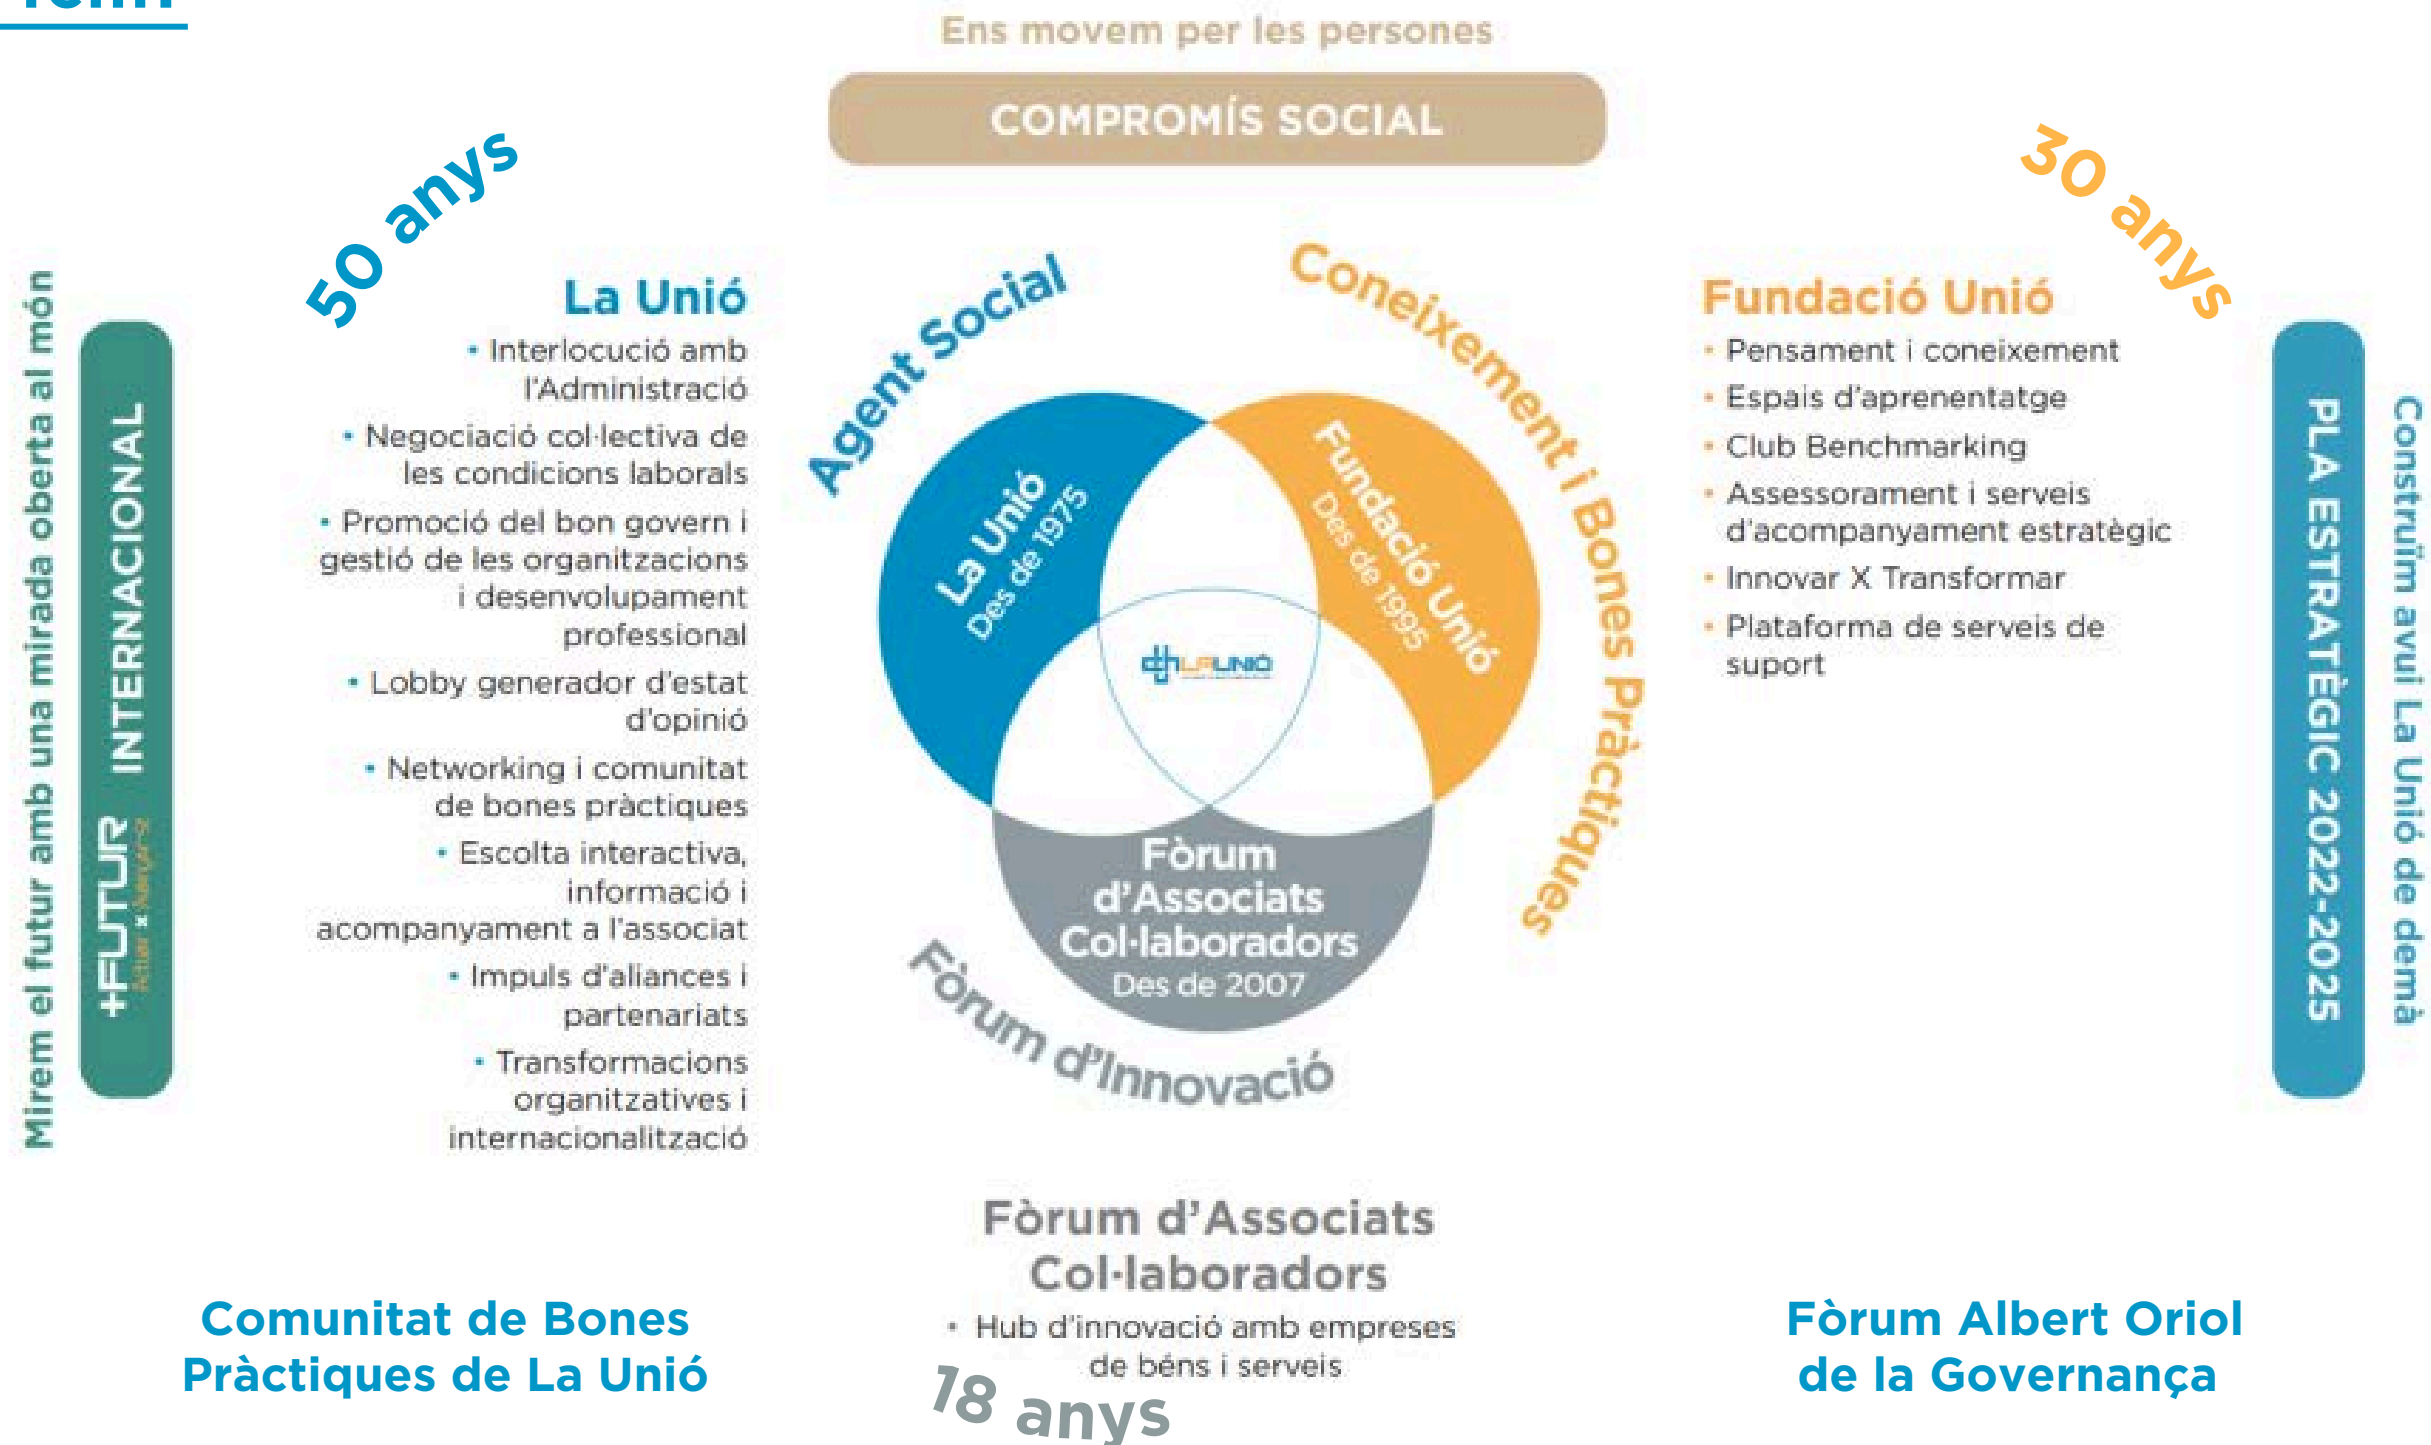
Ens movem per les persones

COMPROMÍS SOCIAL

50 anys

30 anys

Mirem el futur amb una mirada oberta al món

+FUTUR INTERNACIONAL

La Unió

• Interlocució amb l'Administració
• Negociació col·lectiva de les condicions laborals
• Promoció del bon govern i gestió de les organitzacions i desenvolupament professional
• Lobby generador d'estat d'opinió
• Networking i comunitat de bones pràctiques
• Escolta interactiva, informació i acompanyament a l'associat
• Impuls d'aliances i partenariats
• Transformacions organitzatives i internacionalització

Agent Social

Coneixement i Bones Pràctiques

La Unió Des de 1975

Fundació Unió Des de 1995

LA UNIÓ

Fòrum d'Associats Col·laboradors Des de 2007

Fòrum d'Innovació

Fundació Unió

• Pensament i coneixement
• Espais d'aprenentatge
• Club Benchmarking
• Assessorament i serveis d'acompanyament estratègic
• Innovar X Transformar
• Plataforma de serveis de suport

PLA ESTRATÈGIC 2022-2025

Construïm avui La Unió de demà

Fòrum d'Associats Col·laboradors

• Hub d'innovació amb empreses de béns i serveis

18 anys

Comunitat de Bones Pràctiques de La Unió

Fòrum Albert Oriol de la Governança